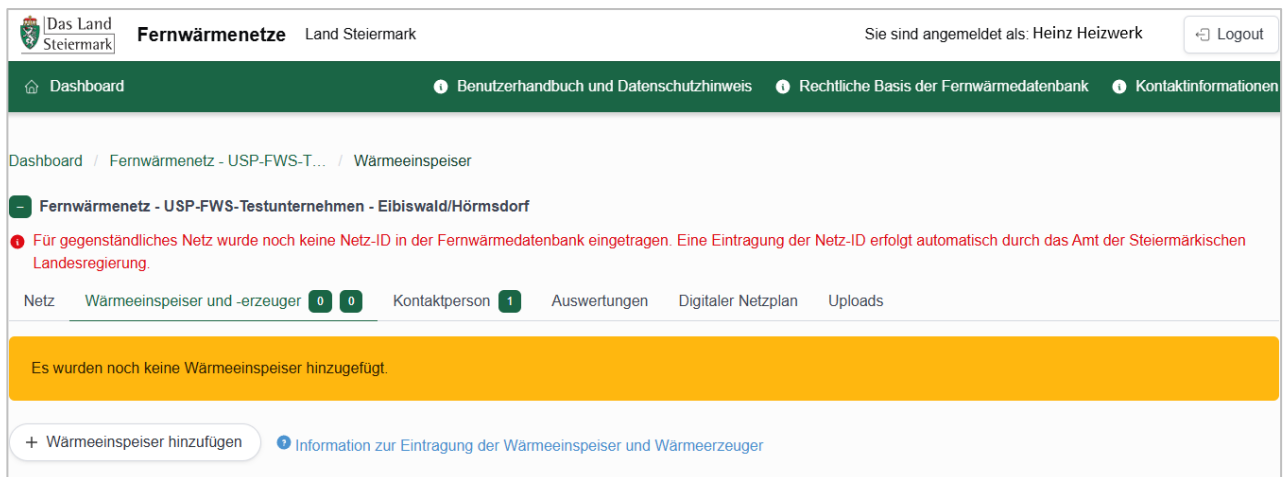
Das Land Steiermark Fernwärmenetze Land Steiermark

Sie sind angemeldet als: Heinz Heizwerk

Logout

Dashboard

Benutzerhandbuch und Datenschutzhinweis

Rechtliche Basis der Fernwärmedatenbank

Kontaktinformationen

Dashboard / Fernwärmenetz - USP-FWS-T... / Wärmeeinspeiser

– Fernwärmenetz - USP-FWS-Testunternehmen - Eibiswald/Hörmsdorf

Für gegenständliches Netz wurde noch keine Netz-ID in der Fernwärmedatenbank eingetragen. Eine Eintragung der Netz-ID erfolgt automatisch durch das Amt der Steiermärkischen Landesregierung.

Netz Wärmeeinspeiser und -erzeuger 0 0 Kontaktperson 1 Auswertungen Digitaler Netzplan Uploads

Es wurden noch keine Wärmeeinspeiser hinzugefügt.

+ Wärmeeinspeiser hinzufügen

Information zur Eintragung der Wärmeeinspeiser und Wärmeerzeuger